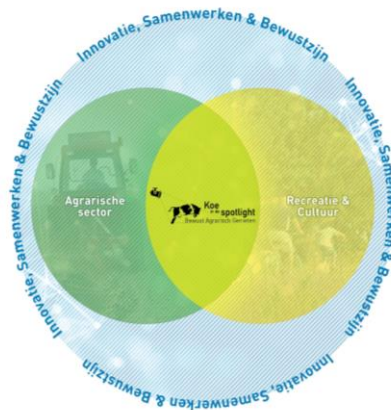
Innovatie, Samenwerken & Bewustzijn

Innovatie, Samenwerken & Bewustzijn

Innovatie, Samenwerken & Bewustzijn

Innovatie, Samenwerken & Bewustzijn

Agrarische sector

Koe in de spotlight
Bewust Agrarisch Genieten

Recreatie & Cultuur